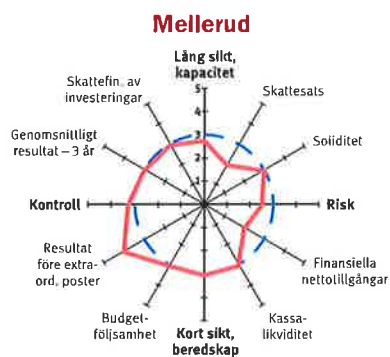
Mellerud

Lång sikt, kapacitet

5
4
3
2
1

Skattesats

Soliditet

Risk

Finansiella nettotillgångar

Kassa-likviditet

Kort sikt, beredskap

Budget-följsamhet

Resultat före extra-ord. poster

Kontroll

Genomsnittligt resultat – 3 år

Skattefin. av investeringar